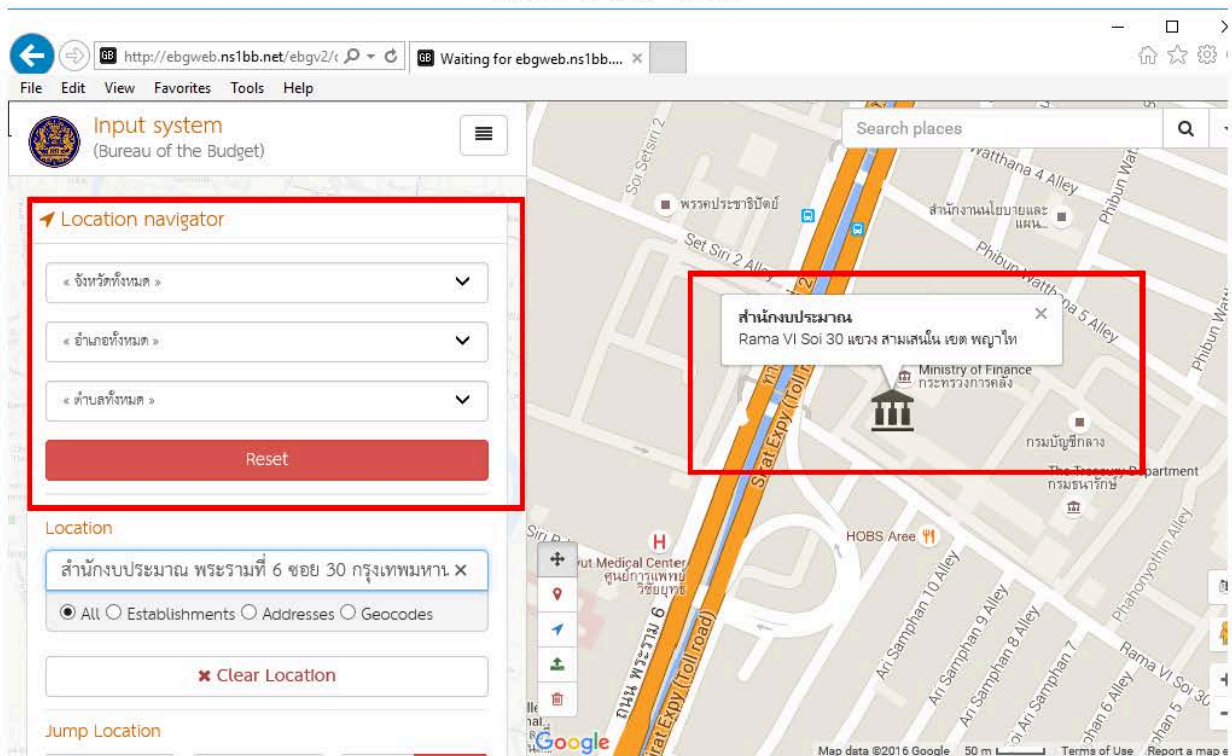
http://ebgweb.ns1bb.net/ebgv2/
Waiting for ebgweb.ns1bb....

File Edit View Favorites Tools Help

Input system
(Bureau of the Budget)

Location navigator

« จังหวัดทั้งหมด »

« อำเภอทั้งหมด »

« ตำบลทั้งหมด »

Reset

Location

สำนักงบประมาณ พระรามที่ 6 ซอย 30 กรุงเทพมหาน

All Establishments Addresses Geocodes

Clear Location

Jump Location

Search places

Soi Setsiri 2
พรรคประชาธิปัตย์
สำนักงานนโยบายและแผน...
Set Siri 2 Alley
Watthana 4 Alley
Phibun Watthana 5 Alley
Phibun Wat

สำนักงบประมาณ
Rama VI Soi 30 แขวง สามเสนใน เขต พญาไท

Ministry of Finance
กระทรวงการคลัง
กรมบัญชีกลาง
The Treasury Department
กรมธนารักษ์
Sirat Expy (Toll road)
Siri
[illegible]vut Medical Center
ศูนย์การแพทย์วิชัยยุทธ
HOBS Aree
ถนน พระราม 6
Ari Samphan 10 Alley
Ari Samphan 9 Alley
Ari Samphan 8 Alley
Ari Samphan 7
Ari Samphan 6 Alley
Phahonyothin Alley
Rama VI Soi 30
Google
Map data ©2016 Google 50 m Terms of Use Report a map e